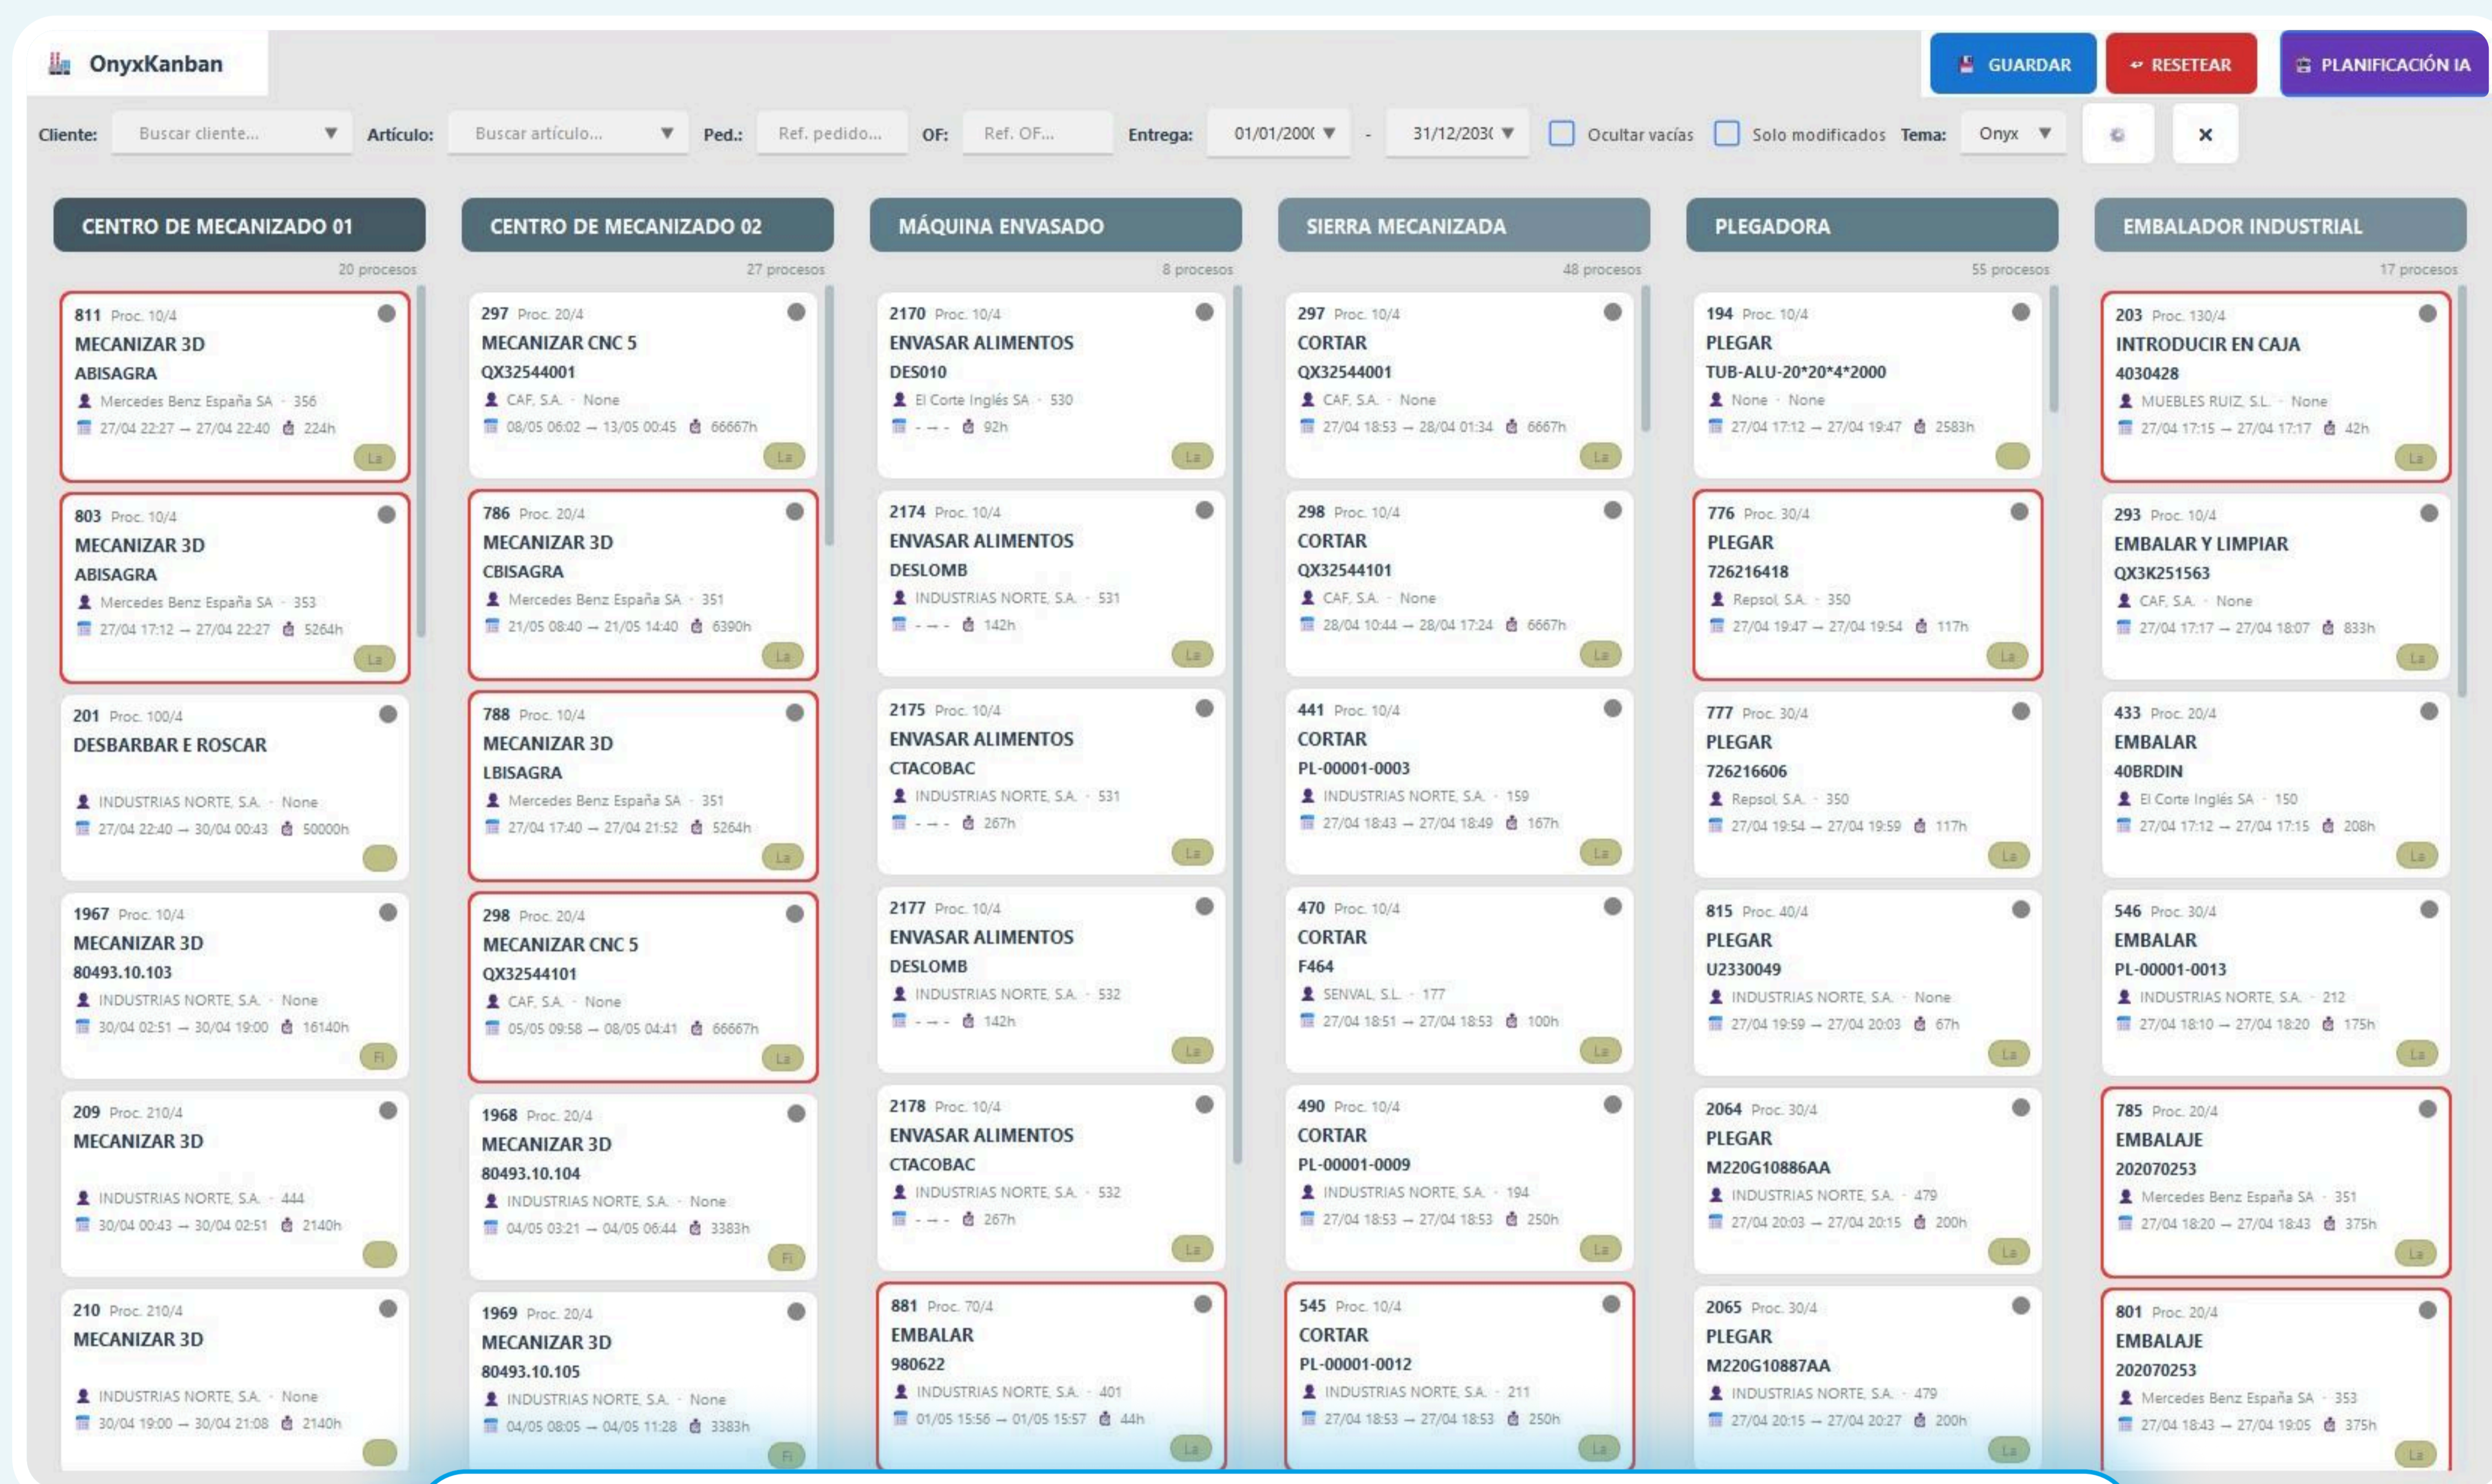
OnyxKanban

GUARDAR RESETEAR PLANIFICACIÓN IA

Cliente: Buscar cliente... Artículo: Buscar artículo... Ped.: Ref. pedido... OF: Ref. OF... Entrega: 01/01/200( - 31/12/203( Ocultar vacías Solo modificados Tema: Onyx ×

CENTRO DE MECANIZADO 01
20 procesos

811 Proc. 10/4
MECANIZAR 3D
ABISAGRA
Mercedes Benz España SA · 356
27/04 22:27 → 27/04 22:40 224h
La

803 Proc. 10/4
MECANIZAR 3D
ABISAGRA
Mercedes Benz España SA · 353
27/04 17:12 → 27/04 22:27 5264h
La

201 Proc. 100/4
DESBARBAR E ROSCAR
INDUSTRIAS NORTE, S.A. · None
27/04 22:40 → 30/04 00:43 50000h

1967 Proc. 10/4
MECANIZAR 3D
80493.10.103
INDUSTRIAS NORTE, S.A. · None
30/04 02:51 → 30/04 19:00 16140h
Fi

209 Proc. 210/4
MECANIZAR 3D
INDUSTRIAS NORTE, S.A. · 444
30/04 00:43 → 30/04 02:51 2140h

210 Proc. 210/4
MECANIZAR 3D
INDUSTRIAS NORTE, S.A. · None
30/04 19:00 → 30/04 21:08 2140h

CENTRO DE MECANIZADO 02
27 procesos

297 Proc. 20/4
MECANIZAR CNC 5
QX32544001
CAF, S.A. · None
08/05 06:02 → 13/05 00:45 66667h
La

786 Proc. 20/4
MECANIZAR 3D
CBISAGRA
Mercedes Benz España SA · 351
21/05 08:40 → 21/05 14:40 6390h
La

788 Proc. 10/4
MECANIZAR 3D
LBISAGRA
Mercedes Benz España SA · 351
27/04 17:40 → 27/04 21:52 5264h
La

298 Proc. 20/4
MECANIZAR CNC 5
QX32544101
CAF, S.A. · None
05/05 09:58 → 08/05 04:41 66667h
La

1968 Proc. 20/4
MECANIZAR 3D
80493.10.104
INDUSTRIAS NORTE, S.A. · None
04/05 03:21 → 04/05 06:44 3383h
Fi

1969 Proc. 20/4
MECANIZAR 3D
80493.10.105
INDUSTRIAS NORTE, S.A. · None
04/05 08:05 → 04/05 11:28 3383h
Fi

MÁQUINA ENVASADO
8 procesos

2170 Proc. 10/4
ENVASAR ALIMENTOS
DES010
El Corte Inglés SA · 530
- → - 92h
La

2174 Proc. 10/4
ENVASAR ALIMENTOS
DESLOMB
INDUSTRIAS NORTE, S.A. · 531
- → - 142h
La

2175 Proc. 10/4
ENVASAR ALIMENTOS
CTACOBAC
INDUSTRIAS NORTE, S.A. · 531
- → - 267h
La

2177 Proc. 10/4
ENVASAR ALIMENTOS
DESLOMB
INDUSTRIAS NORTE, S.A. · 532
- → - 142h
La

2178 Proc. 10/4
ENVASAR ALIMENTOS
CTACOBAC
INDUSTRIAS NORTE, S.A. · 532
- → - 267h
La

881 Proc. 70/4
EMBALAR
980622
INDUSTRIAS NORTE, S.A. · 401
01/05 15:56 → 01/05 15:57 44h
La

SIERRA MECANIZADA
48 procesos

297 Proc. 10/4
CORTAR
QX32544001
CAF, S.A. · None
27/04 18:53 → 28/04 01:34 6667h
La

298 Proc. 10/4
CORTAR
QX32544101
CAF, S.A. · None
28/04 10:44 → 28/04 17:24 6667h
La

441 Proc. 10/4
CORTAR
PL-00001-0003
INDUSTRIAS NORTE, S.A. · 159
27/04 18:43 → 27/04 18:49 167h
La

470 Proc. 10/4
CORTAR
F464
SENVAL, S.L. · 177
27/04 18:51 → 27/04 18:53 100h
La

490 Proc. 10/4
CORTAR
PL-00001-0009
INDUSTRIAS NORTE, S.A. · 194
27/04 18:53 → 27/04 18:53 250h
La

545 Proc. 10/4
CORTAR
PL-00001-0012
INDUSTRIAS NORTE, S.A. · 211
27/04 18:53 → 27/04 18:53 250h
La

PLEGADORA
55 procesos

194 Proc. 10/4
PLEGAR
TUB-ALU-20*20*4*2000
None · None
27/04 17:12 → 27/04 19:47 2583h

776 Proc. 30/4
PLEGAR
726216418
Repsol, S.A. · 350
27/04 19:47 → 27/04 19:54 117h
La

777 Proc. 30/4
PLEGAR
726216606
Repsol, S.A. · 350
27/04 19:54 → 27/04 19:59 117h
La

815 Proc. 40/4
PLEGAR
U2330049
INDUSTRIAS NORTE, S.A. · None
27/04 19:59 → 27/04 20:03 67h
La

2064 Proc. 30/4
PLEGAR
M220G10886AA
INDUSTRIAS NORTE, S.A. · 479
27/04 20:03 → 27/04 20:15 200h
La

2065 Proc. 30/4
PLEGAR
M220G10887AA
INDUSTRIAS NORTE, S.A. · 479
27/04 20:15 → 27/04 20:27 200h
La

EMBALADOR INDUSTRIAL
17 procesos

203 Proc. 130/4
INTRODUCIR EN CAJA
4030428
MUEBLES RUIZ, S.L. · None
27/04 17:15 → 27/04 17:17 42h
La

293 Proc. 10/4
EMBALAR Y LIMPIAR
QX3K251563
CAF, S.A. · None
27/04 17:17 → 27/04 18:07 833h
La

433 Proc. 20/4
EMBALAR
40BRDIN
El Corte Inglés SA · 150
27/04 17:12 → 27/04 17:15 208h
La

546 Proc. 30/4
EMBALAR
PL-00001-0013
INDUSTRIAS NORTE, S.A. · 212
27/04 18:10 → 27/04 18:20 175h
La

785 Proc. 20/4
EMBALAJE
202070253
Mercedes Benz España SA · 351
27/04 18:20 → 27/04 18:43 375h
La

801 Proc. 20/4
EMBALAJE
202070253
Mercedes Benz España SA · 353
27/04 18:43 → 27/04 19:05 375h
La